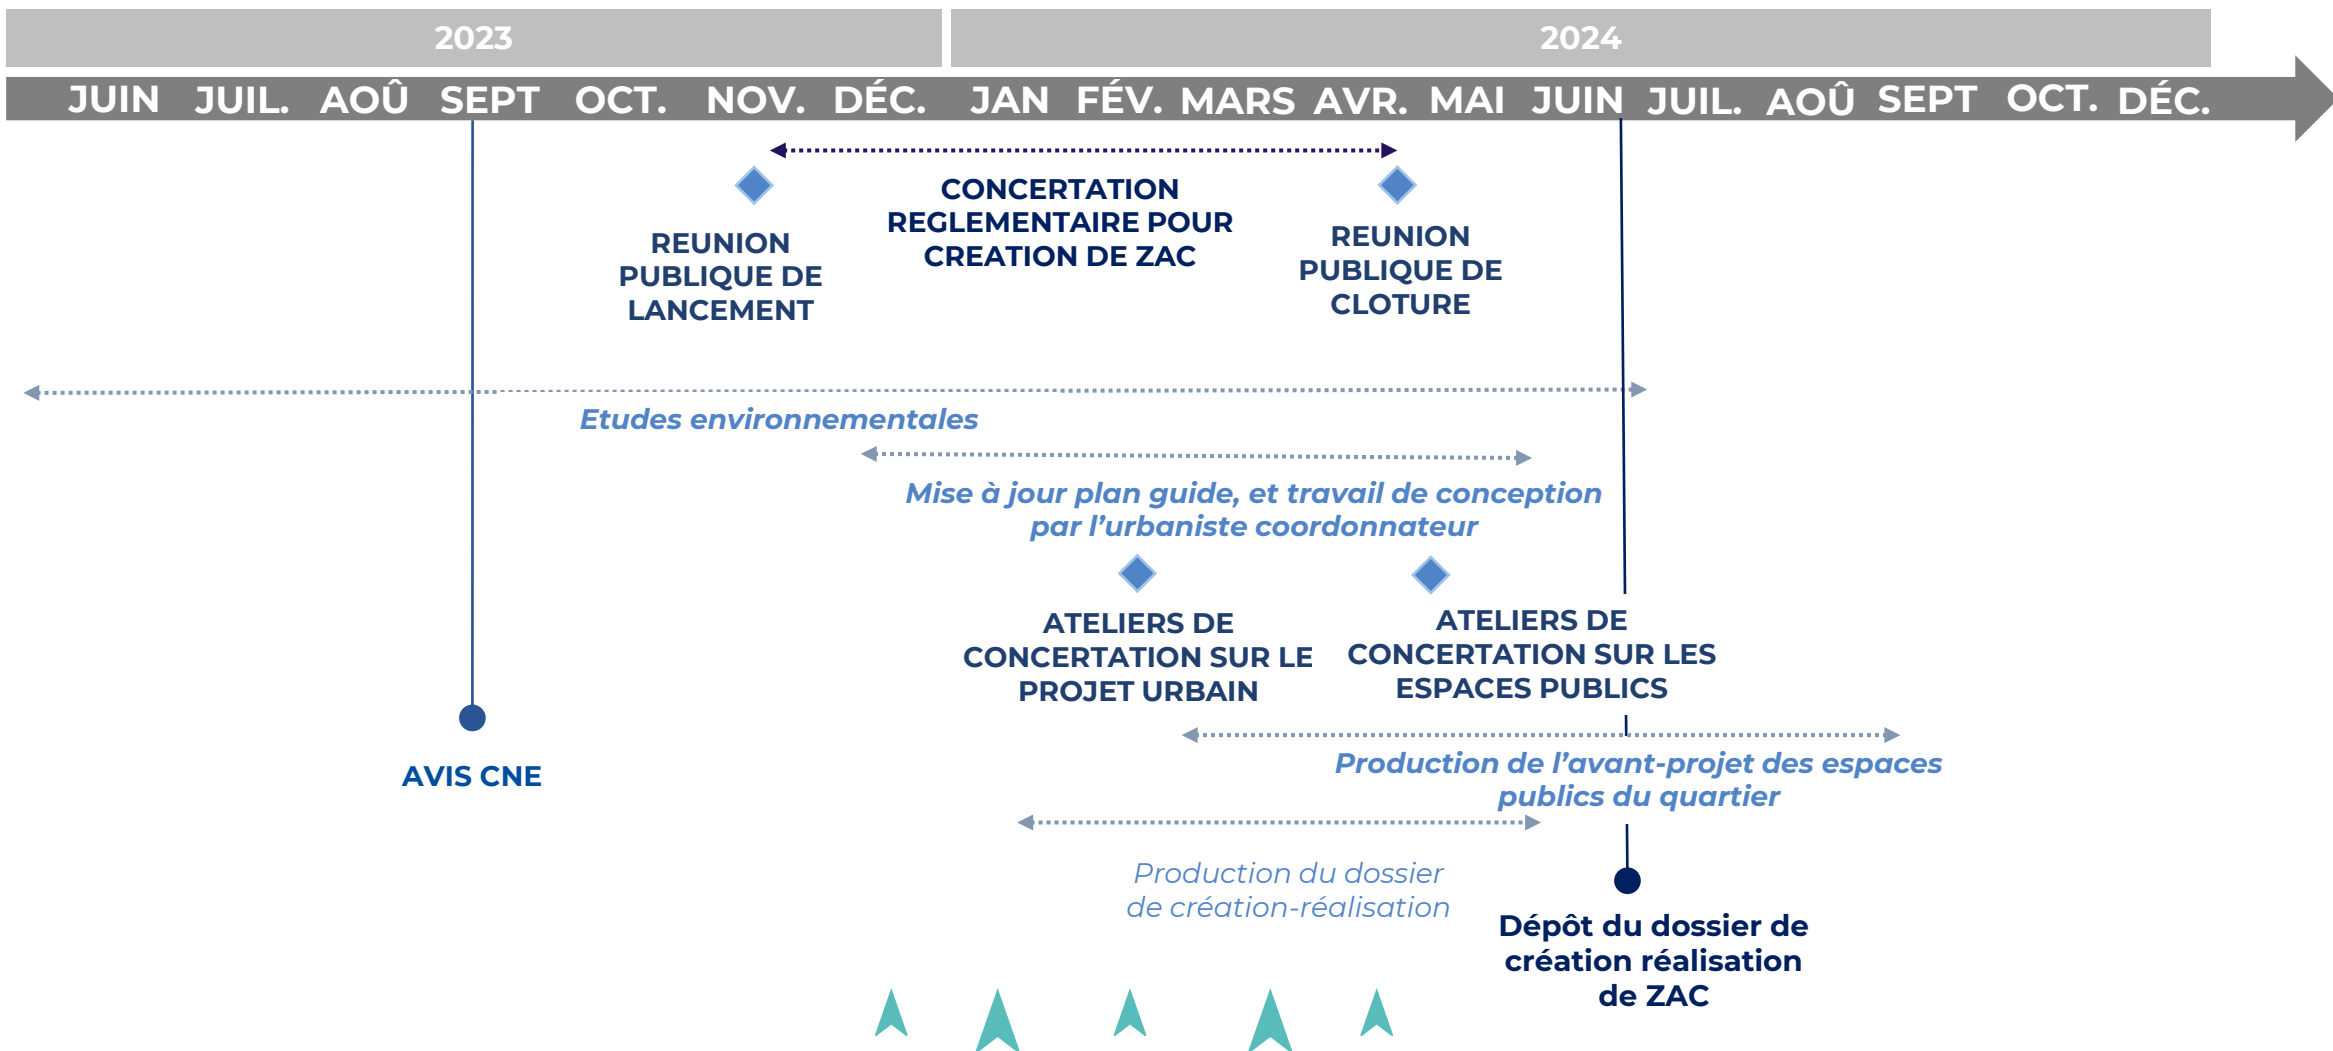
2023

2024

JUIN JUIL. AOÛ SEPT OCT. NOV. DÉC. JAN FÉV. MARS AVR. MAI JUIN JUIL. AOÛ SEPT OCT. DÉC.

REUNION PUBLIQUE DE LANCEMENT

CONCERTATION REGLEMENTAIRE POUR CREATION DE ZAC

REUNION PUBLIQUE DE CLOTURE

Etudes environnementales

Mise à jour plan guide, et travail de conception par l'urbaniste coordonnateur

ATELIERS DE CONCERTATION SUR LE PROJET URBAIN

ATELIERS DE CONCERTATION SUR LES ESPACES PUBLICS

AVIS CNE

Production de l'avant-projet des espaces publics du quartier

Production du dossier de création-réalisation

Dépôt du dossier de création réalisation de ZAC